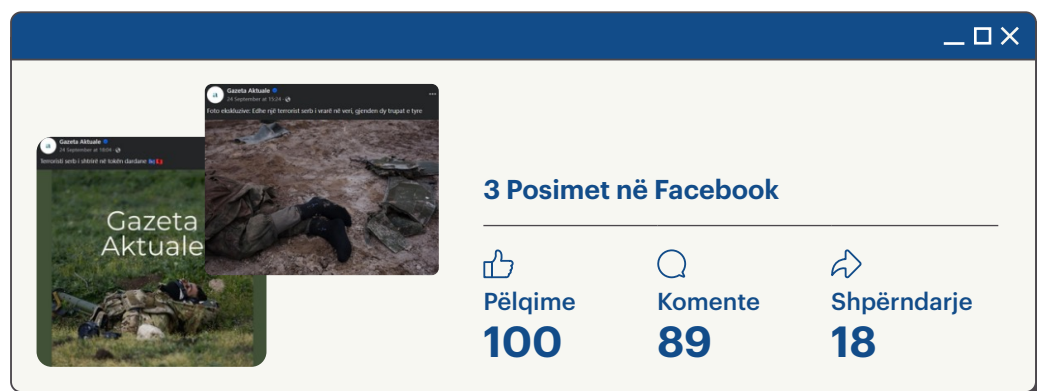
Gazeta Aktuale
24 September at 15:24
Foto ekskluzive: Edhe një terrorist serb i vrarë në veri, gjenden dy trupat e tyre

Gazeta Aktuale
24 September at 18:24
Terroristi serb i shtrirë në tokën dardane

Gazeta Aktuale

3 Posimet në Facebook

Pëlqime
100

Komente
89

Shpërndarje
18